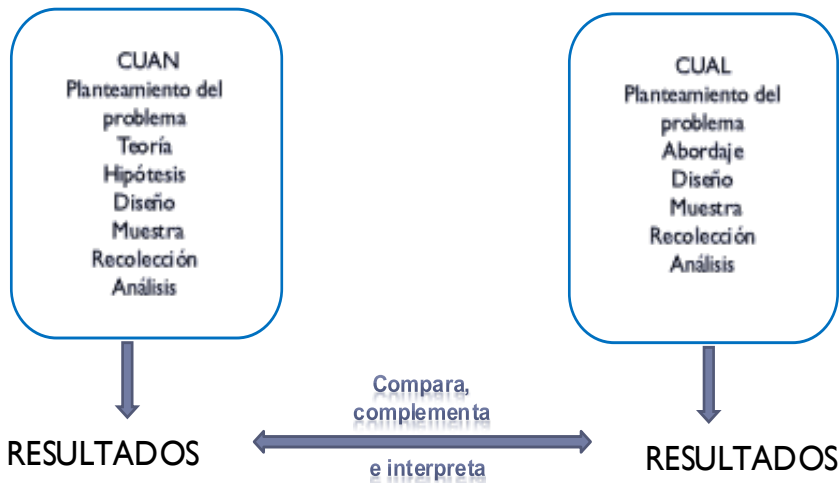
CUAN
Planteamiento del problema
Teoría
Hipótesis
Diseño
Muestra
Recolección
Análisis

CUAL
Planteamiento del problema
Abordaje
Diseño
Muestra
Recolección
Análisis

RESULTADOS

Compara, complementa

e interpreta

RESULTADOS